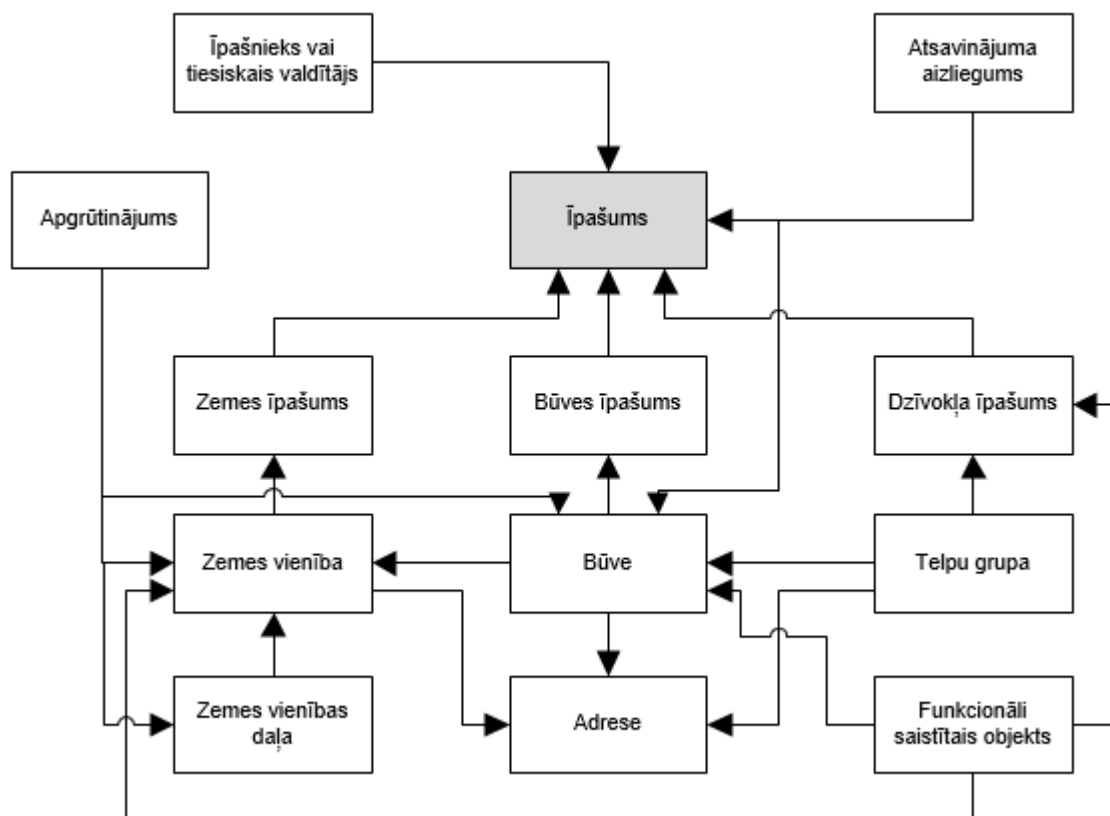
Īpašnieks vai tiesiskais valdītājs

Atsavinājuma aizliegums

Apgrūtinājums

Īpašums

Zemes īpašums

Būves īpašums

Dzīvokļa īpašums

Zemes vienība

Būve

Telpu grupa

Zemes vienības daļa

Adrese

Funkcionāli saistītais objekts